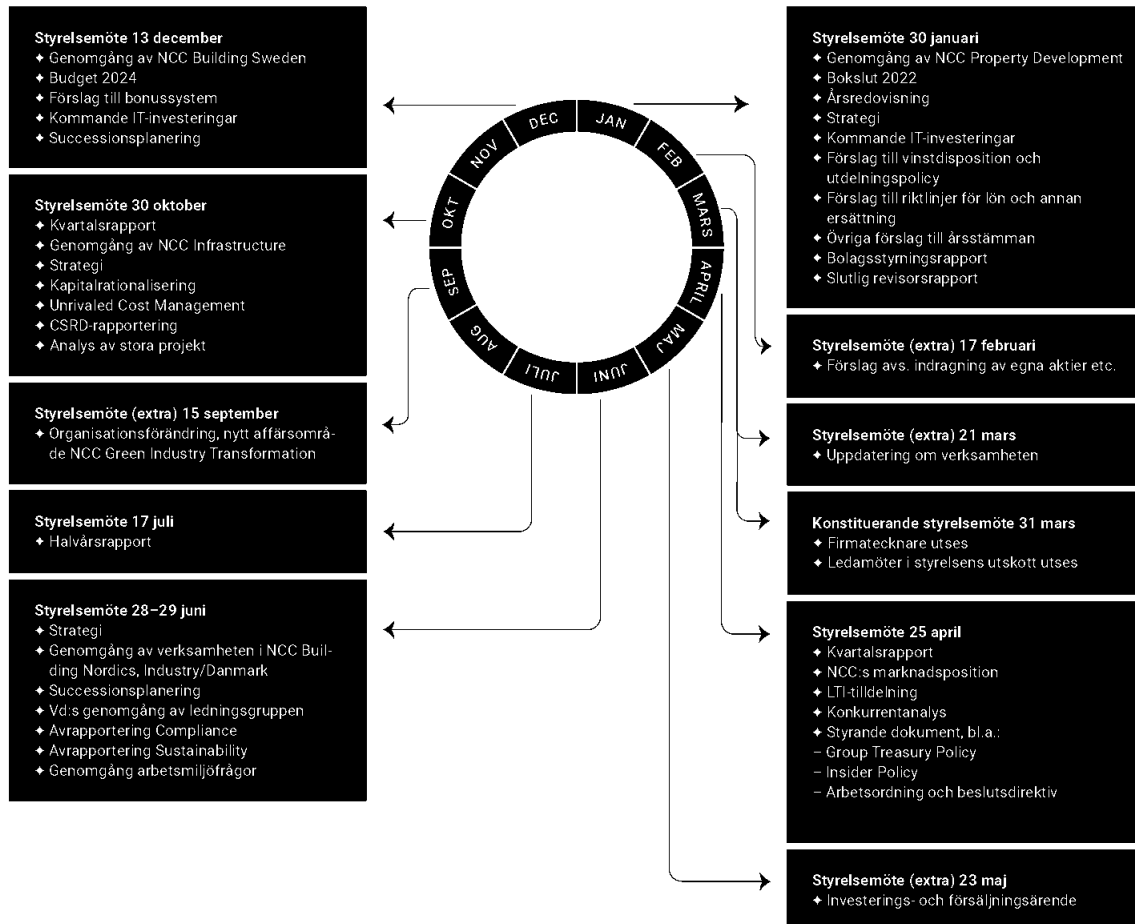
Styrelsemöte 13 december
✦ Genomgång av NCC Building Sweden
✦ Budget 2024
✦ Förslag till bonussystem
✦ Kommande IT-investeringar
✦ Successionsplanering

Styrelsemöte 30 oktober
✦ Kvartalsrapport
✦ Genomgång av NCC Infrastructure
✦ Strategi
✦ Kapitalrationalisering
✦ Unrivaled Cost Management
✦ CSRD-rapportering
✦ Analys av stora projekt

Styrelsemöte (extra) 15 september
✦ Organisationsförändring, nytt affärsområde NCC Green Industry Transformation

Styrelsemöte 17 juli
✦ Halvårsrapport

Styrelsemöte 28–29 juni
✦ Strategi
✦ Genomgång av verksamheten i NCC Building Nordics, Industry/Danmark
✦ Successionsplanering
✦ Vd:s genomgång av ledningsgruppen
✦ Avrapportering Compliance
✦ Avrapportering Sustainability
✦ Genomgång arbetsmiljöfrågor

DEC JAN FEB MARS APRIL MAJ JUNI JULI AUG SEP OKT NOV

Styrelsemöte 30 januari
✦ Genomgång av NCC Property Development
✦ Bokslut 2022
✦ Årsredovisning
✦ Strategi
✦ Kommande IT-investeringar
✦ Förslag till vinstdisposition och utdelningspolicy
✦ Förslag till riktlinjer för lön och annan ersättning
✦ Övriga förslag till årsstämman
✦ Bolagsstyrningsrapport
✦ Slutlig revisorsrapport

Styrelsemöte (extra) 17 februari
✦ Förslag avs. indragning av egna aktier etc.

Styrelsemöte (extra) 21 mars
✦ Uppdatering om verksamheten

Konstituerande styrelsemöte 31 mars
✦ Firmatecknare utses
✦ Ledamöter i styrelsens utskott utses

Styrelsemöte 25 april
✦ Kvartalsrapport
✦ NCC:s marknadsposition
✦ LTI-tilldelning
✦ Konkurrentanalys
✦ Styrande dokument, bl.a.:
– Group Treasury Policy
– Insider Policy
– Arbetsordning och beslutsdirektiv

Styrelsemöte (extra) 23 maj
✦ Investerings- och försäljningsärende